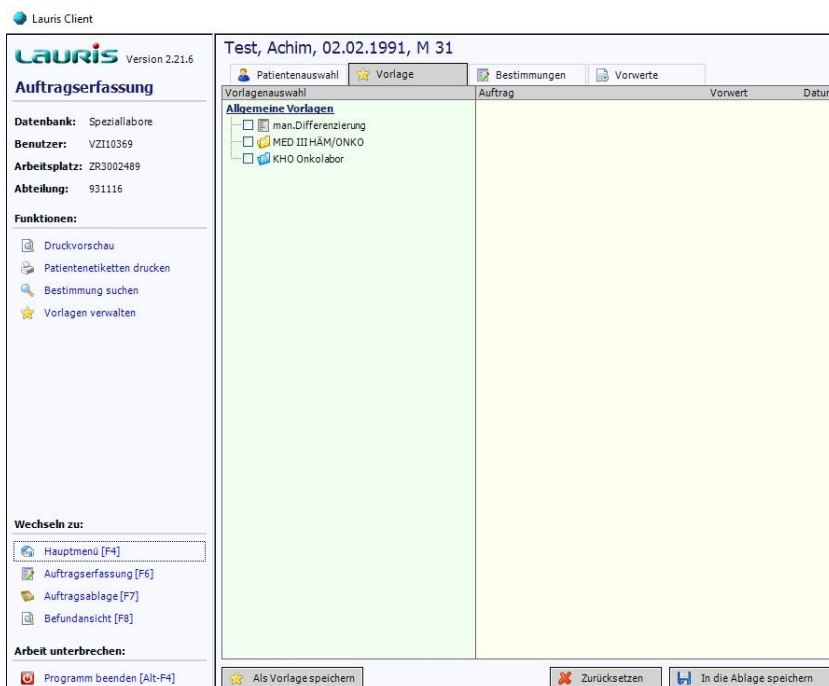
Lauris Client

LAURIS Version 2.21.6

Auftragserfassung

Datenbank: Speziallabore
Benutzer: VZI10369
Arbeitsplatz: ZR3002489
Abteilung: 931116

Funktionen:

Druckvorschau
Patientenetiketten drucken
Bestimmung suchen
Vorlagen verwalten

Wechseln zu:

Hauptmenü [F4]
Auftragserfassung [F6]
Auftragsablage [F7]
Befundansicht [F8]

Arbeit unterbrechen:

Programm beenden [Alt-F4]

Test, Achim, 02.02.1991, M 31

Patientenauswahl | Vorlage | Bestimmungen | Vorwerte

Vorlagenauswahl

Allgemeine Vorlagen
man.Differenzierung
MED III HÄM/ONKO
KHO Onkolabor

| Auftrag | Vorwert | Datur |
|---|---|---|

Als Vorlage speichern

Zurücksetzen

In die Ablage speichern